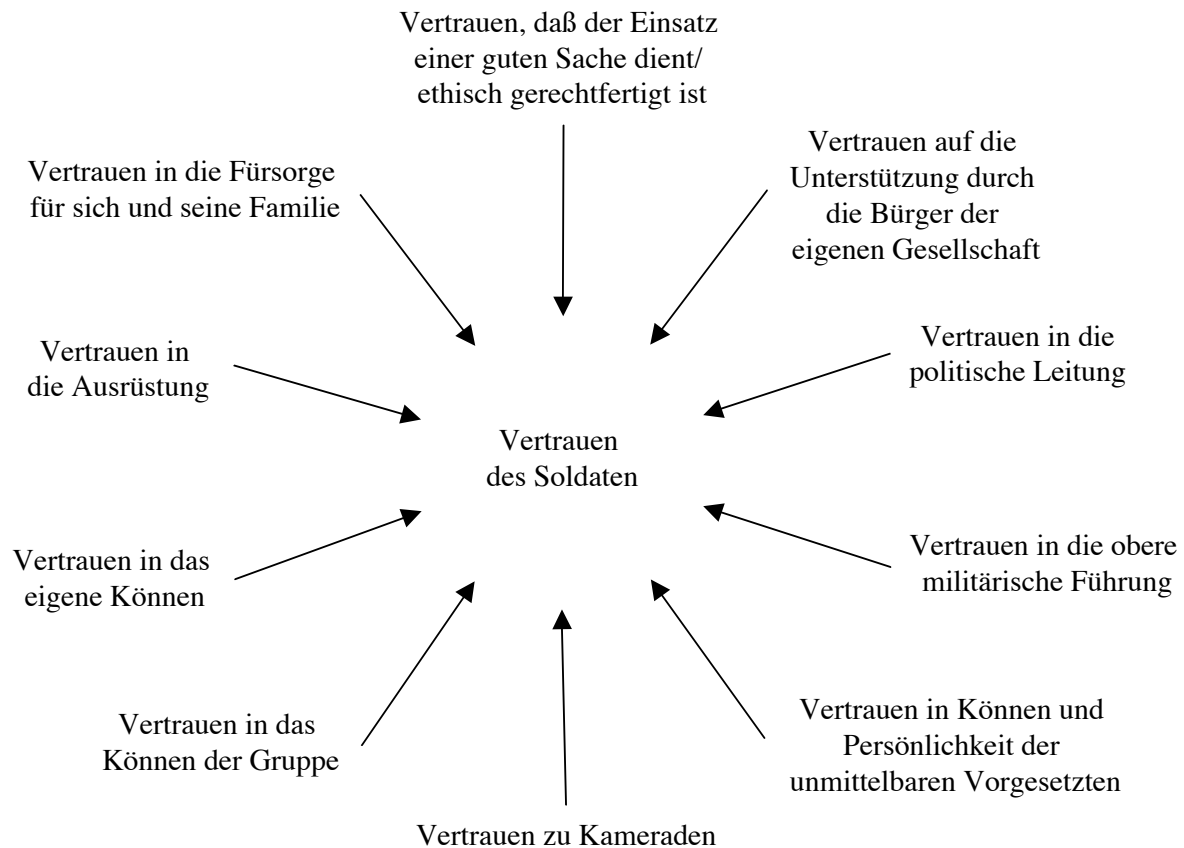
Vertrauen, daß der Einsatz einer guten Sache dient/ ethisch gerechtfertigt ist

Vertrauen in die Fürsorge für sich und seine Familie

Vertrauen auf die Unterstützung durch die Bürger der eigenen Gesellschaft

Vertrauen in die Ausrüstung

Vertrauen in die politische Leitung

Vertrauen des Soldaten

Vertrauen in das eigene Können

Vertrauen in die obere militärische Führung

Vertrauen in das Können der Gruppe

Vertrauen in Können und Persönlichkeit der unmittelbaren Vorgesetzten

Vertrauen zu Kameraden